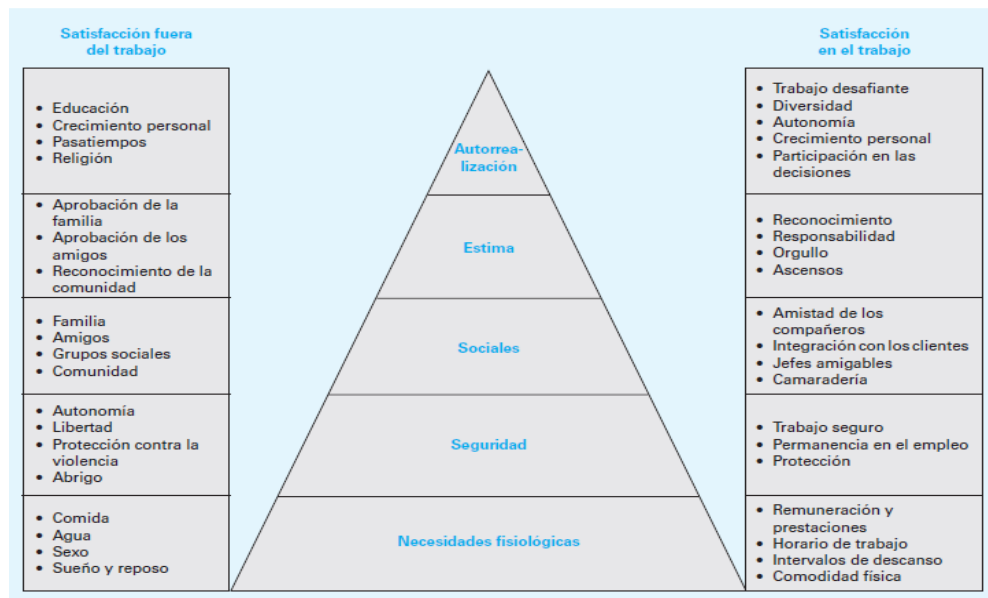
Satisfacción fuera del trabajo

• Educación
• Crecimiento personal
• Pasatiempos
• Religión

• Aprobación de la familia
• Aprobación de los amigos
• Reconocimiento de la comunidad

• Familia
• Amigos
• Grupos sociales
• Comunidad

• Autonomía
• Libertad
• Protección contra la violencia
• Abrigo

• Comida
• Agua
• Sexo
• Sueño y reposo

Autorrealización

Estima

Sociales

Seguridad

Necesidades fisiológicas

Satisfacción en el trabajo

• Trabajo desafiante
• Diversidad
• Autonomía
• Crecimiento personal
• Participación en las decisiones

• Reconocimiento
• Responsabilidad
• Orgullo
• Ascensos

• Amistad de los compañeros
• Integración con los clientes
• Jefes amigables
• Camaradería

• Trabajo seguro
• Permanencia en el empleo
• Protección

• Remuneración y prestaciones
• Horario de trabajo
• Intervalos de descanso
• Comodidad física